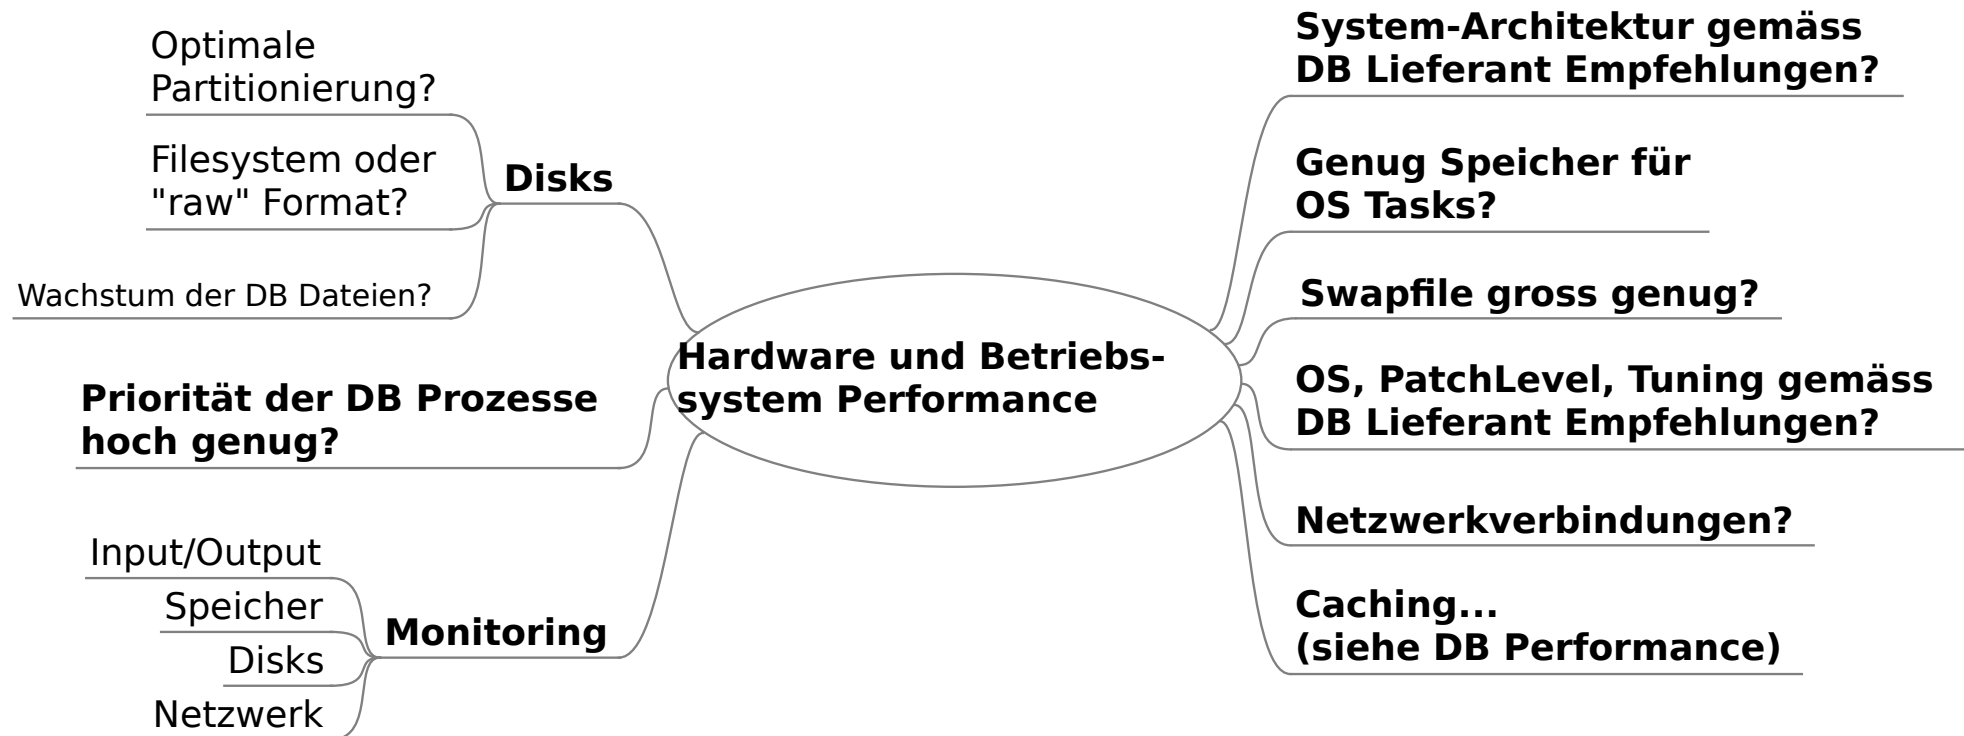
Hardware und Betriebssystem Performance

Disks

Optimale Partitionierung?

Filesystem oder "raw" Format?

Wachstum der DB Dateien?

Priorität der DB Prozesse hoch genug?

Monitoring

Input/Output

Speicher

Disks

Netzwerk

System-Architektur gemäss DB Lieferant Empfehlungen?

Genug Speicher für OS Tasks?

Swapfile gross genug?

OS, PatchLevel, Tuning gemäss DB Lieferant Empfehlungen?

Netzwerkverbindungen?

Caching...
(siehe DB Performance)